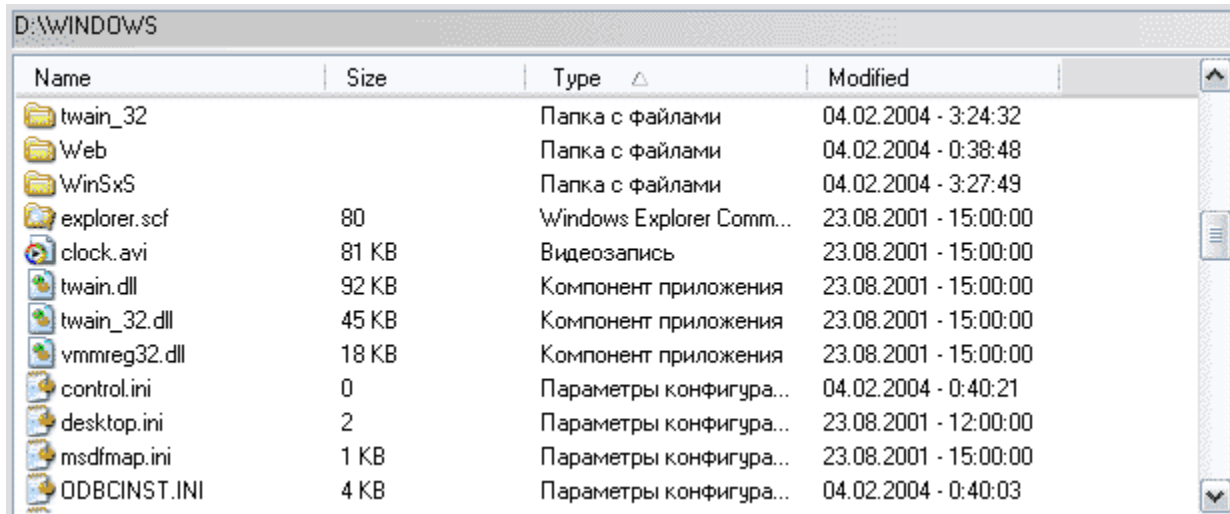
D:\WINDOWS

| Name | Size | Type | Modified |
|---|---|---|---|
| twain_32 | | Папка с файлами | 04.02.2004 - 3:24:32 |
| Web | | Папка с файлами | 04.02.2004 - 0:38:48 |
| WinSxS | | Папка с файлами | 04.02.2004 - 3:27:49 |
| explorer.scf | 80 | Windows Explorer Comm... | 23.08.2001 - 15:00:00 |
| clock.avi | 81 KB | Видеозапись | 23.08.2001 - 15:00:00 |
| twain.dll | 92 KB | Компонент приложения | 23.08.2001 - 15:00:00 |
| twain_32.dll | 45 KB | Компонент приложения | 23.08.2001 - 15:00:00 |
| vmmreg32.dll | 18 KB | Компонент приложения | 23.08.2001 - 15:00:00 |
| control.ini | 0 | Параметры конфигура... | 04.02.2004 - 0:40:21 |
| desktop.ini | 2 | Параметры конфигура... | 23.08.2001 - 12:00:00 |
| msdfmap.ini | 1 KB | Параметры конфигура... | 23.08.2001 - 15:00:00 |
| ODBCINST.INI | 4 KB | Параметры конфигура... | 04.02.2004 - 0:40:03 |